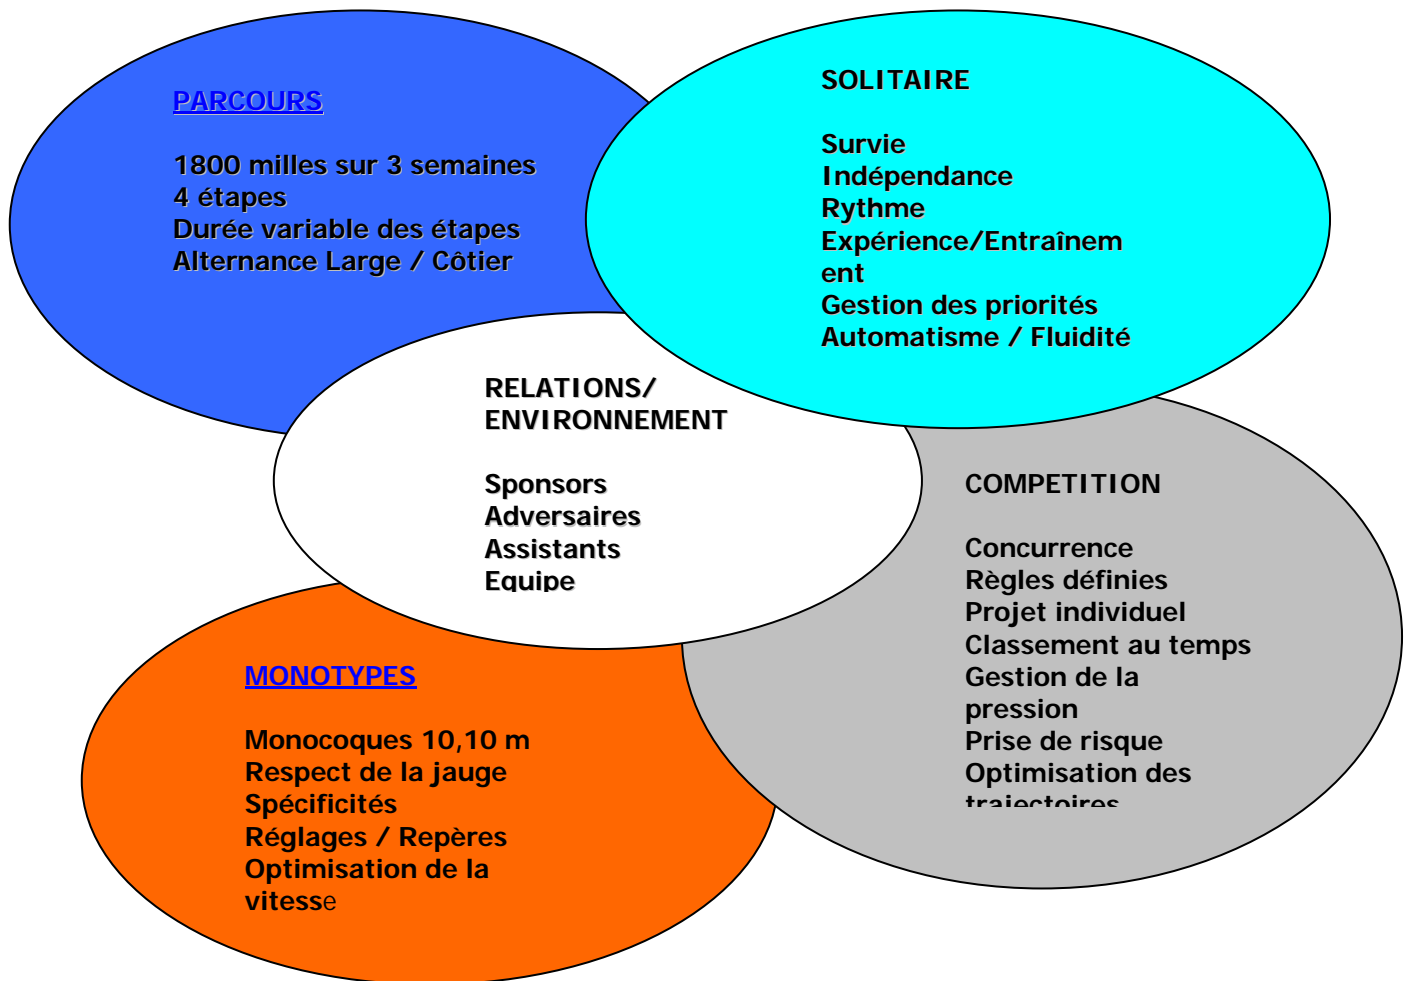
PARCOURS

1800 milles sur 3 semaines
4 étapes
Durée variable des étapes
Alternance Large / Côtier

SOLITAIRE

Survie
Indépendance
Rythme
Expérience/Entraînement
Gestion des priorités
Automatisme / Fluidité

RELATIONS/ ENVIRONNEMENT

Sponsors
Adversaires
Assistants
Equipe

COMPETITION

Concurrence
Règles définies
Projet individuel
Classement au temps
Gestion de la pression
Prise de risque
Optimisation des trajectoires

MONOTYPES

Monocoques 10,10 m
Respect de la jauge
Spécificités
Réglages / Repères
Optimisation de la vitesse